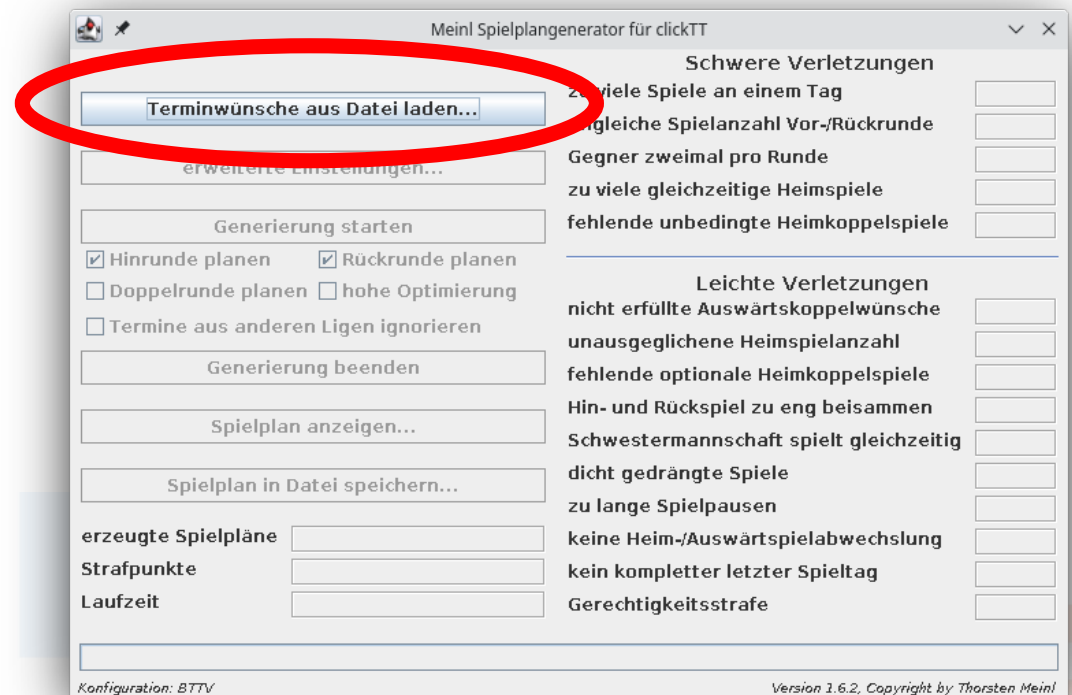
Meinl Spielplangenerator für clickTT

Terminwünsche aus Datei laden...

erweiterte Einstellungen...

Generierung starten

Hinrunde planen
Rückrunde planen
Doppelrunde planen
hohe Optimierung
Termine aus anderen Ligen ignorieren

Generierung beenden

Spielplan anzeigen...

Spielplan in Datei speichern...

erzeugte Spielpläne
Strafpunkte
Laufzeit

Schwere Verletzungen
zu viele Spiele an einem Tag
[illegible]gleiche Spielanzahl Vor-/Rückrunde
Gegner zweimal pro Runde
zu viele gleichzeitige Heimspiele
fehlende unbedingte Heimkoppelspiele

Leichte Verletzungen
nicht erfüllte Auswärtskoppelwünsche
unausgeglichene Heimspielanzahl
fehlende optionale Heimkoppelspiele
Hin- und Rückspiel zu eng beisammen
Schwestermannschaft spielt gleichzeitig
dicht gedrängte Spiele
zu lange Spielpausen
keine Heim-/Auswärtspielabwechslung
kein kompletter letzter Spieltag
Gerechtigkeitsstrafe

Konfiguration: BTTV
Version 1.6.2, Copyright by Thorsten Meinl